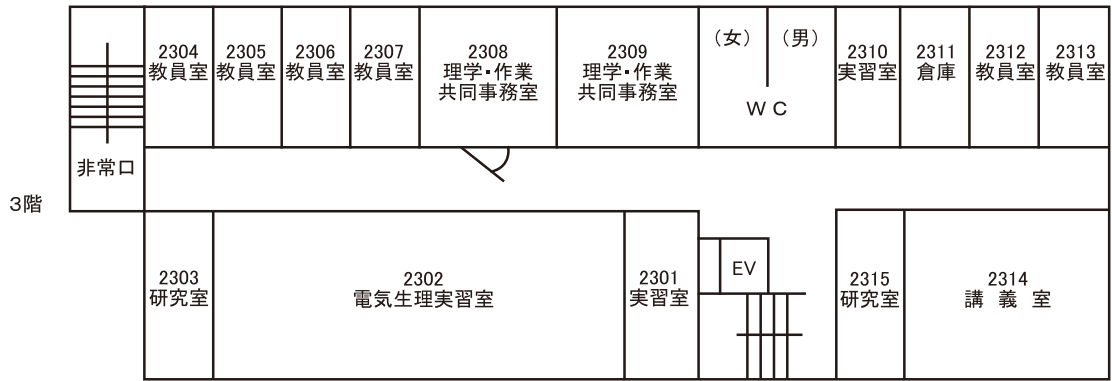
3階

非常口

2304
教員室

2305
教員室

2306
教員室

2307
教員室

2308
理学・作業
共同事務室

2309
理学・作業
共同事務室

（女）　（男）
W C

2310
実習室

2311
倉庫

2312
教員室

2313
教員室

2303
研究室

2302
電気生理実習室

2301
実習室

EV

2315
研究室

2314
講　義　室